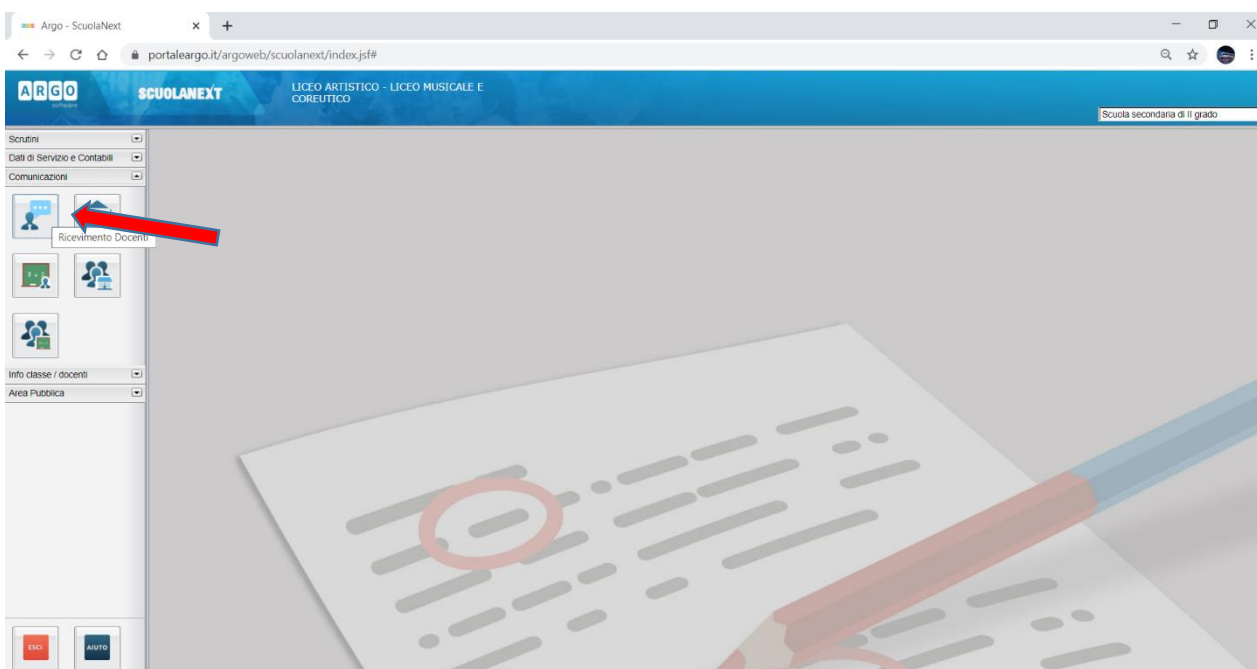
Argo - ScuolaNext

portaleargo.it/argoweb/scuolanext/index.jsf#

ARGO
software

SCUOLANEXT

LICEO ARTISTICO - LICEO MUSICALE E COREUTICO

Scuola secondaria di II grado

Scrutini

Dati di Servizio e Contabili

Comunicazioni

Ricevimento Docenti

Info classe / docenti

Area Pubblica

ESCI

AIUTO